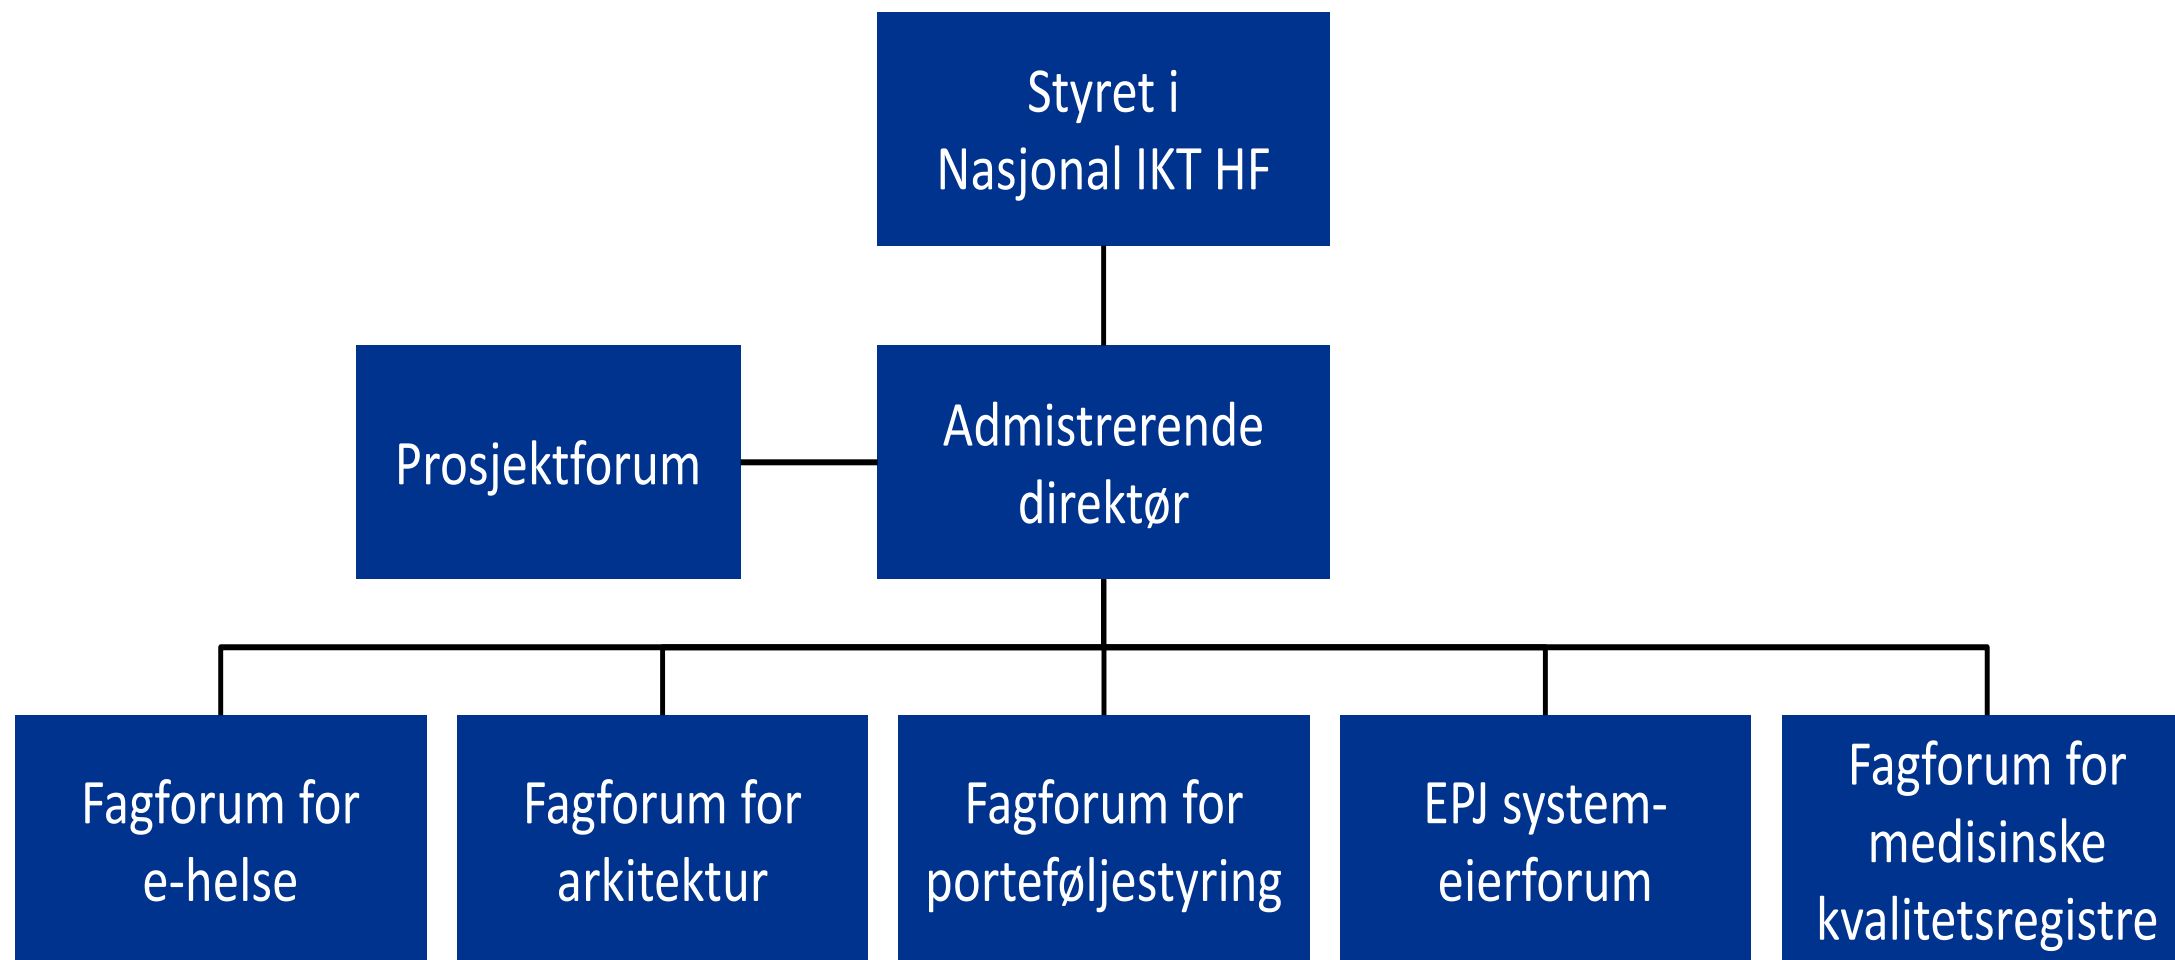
Styret i Nasjonal IKT HF

Prosjektforum

Administrerende direktør

Fagforum for e-helse

Fagforum for arkitektur

Fagforum for porteføljestyring

EPJ system-eierforum

Fagforum for medisinske kvalitetsregistre